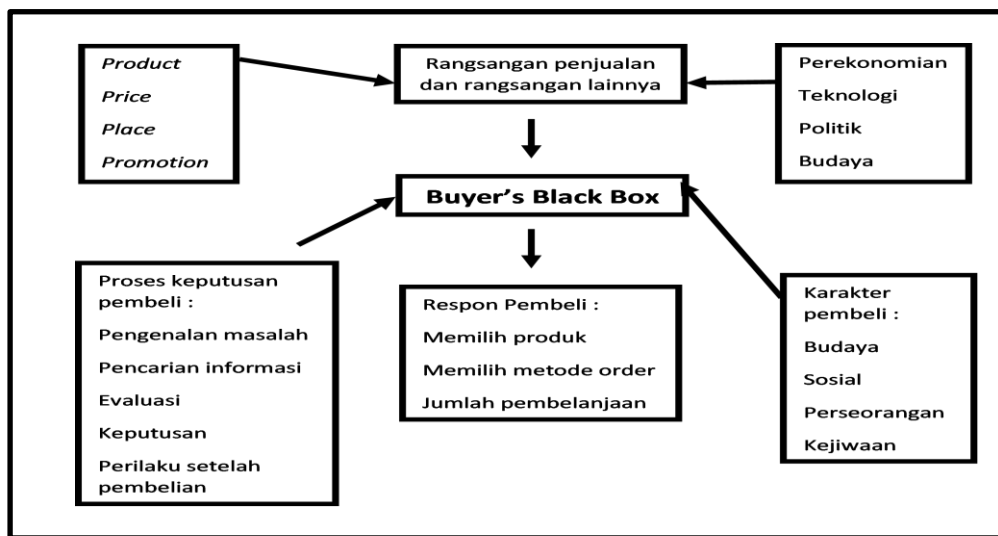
Product
Price
Place
Promotion

Rangsangan penjualan dan rangsangan lainnya

Perekonomian
Teknologi
Politik
Budaya

Buyer's Black Box

Proses keputusan pembeli :
Pengenalan masalah
Pencarian informasi
Evaluasi
Keputusan
Perilaku setelah pembelian

Respon Pembeli :
Memilih produk
Memilih metode order
Jumlah pembelanjaan

Karakter pembeli :
Budaya
Sosial
Perseorangan
Kejiwaan